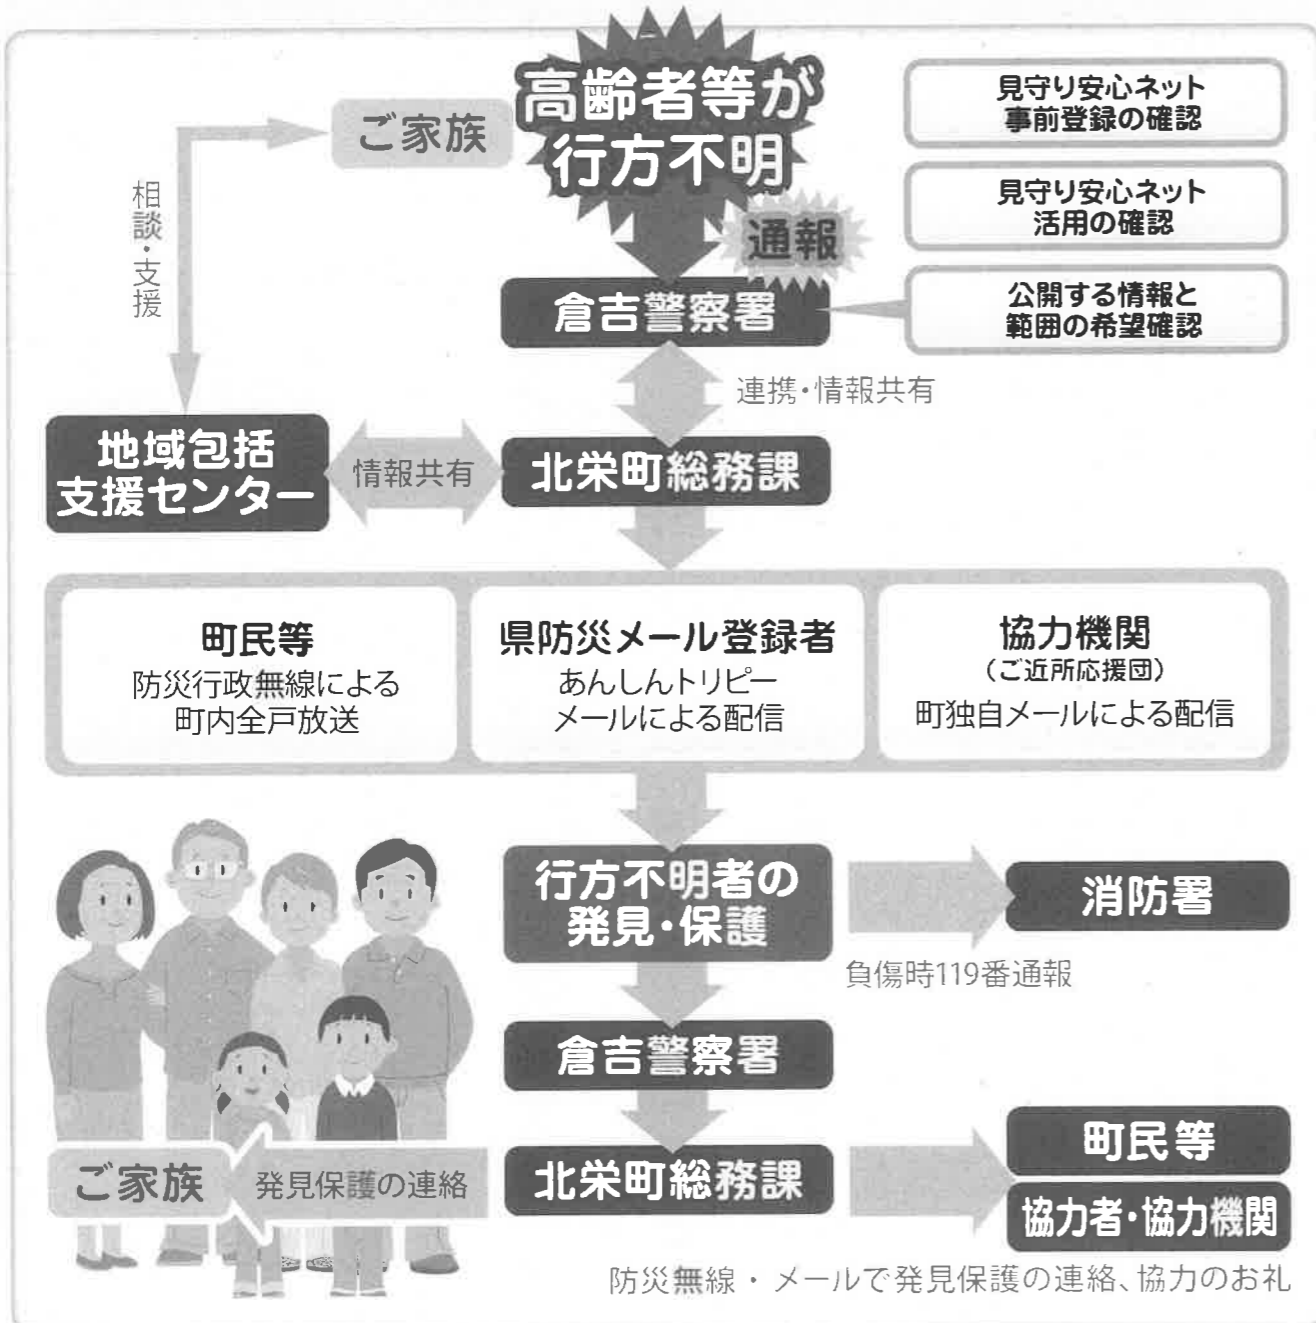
高齢者等が行方不明

ご家族

相談・支援

見守り安心ネット事前登録の確認

見守り安心ネット活用の確認

公開する情報と範囲の希望確認

通報

倉吉警察署

連携・情報共有

地域包括支援センター

情報共有

北栄町総務課

町民等
防災行政無線による町内全戸放送

県防災メール登録者
あんしんトリピーメールによる配信

協力機関
(ご近所応援団)
町独自メールによる配信

行方不明者の発見・保護

消防署

負傷時119番通報

倉吉警察署

ご家族

発見保護の連絡

北栄町総務課

町民等

協力者・協力機関

防災無線・メールで発見保護の連絡、協力のお礼